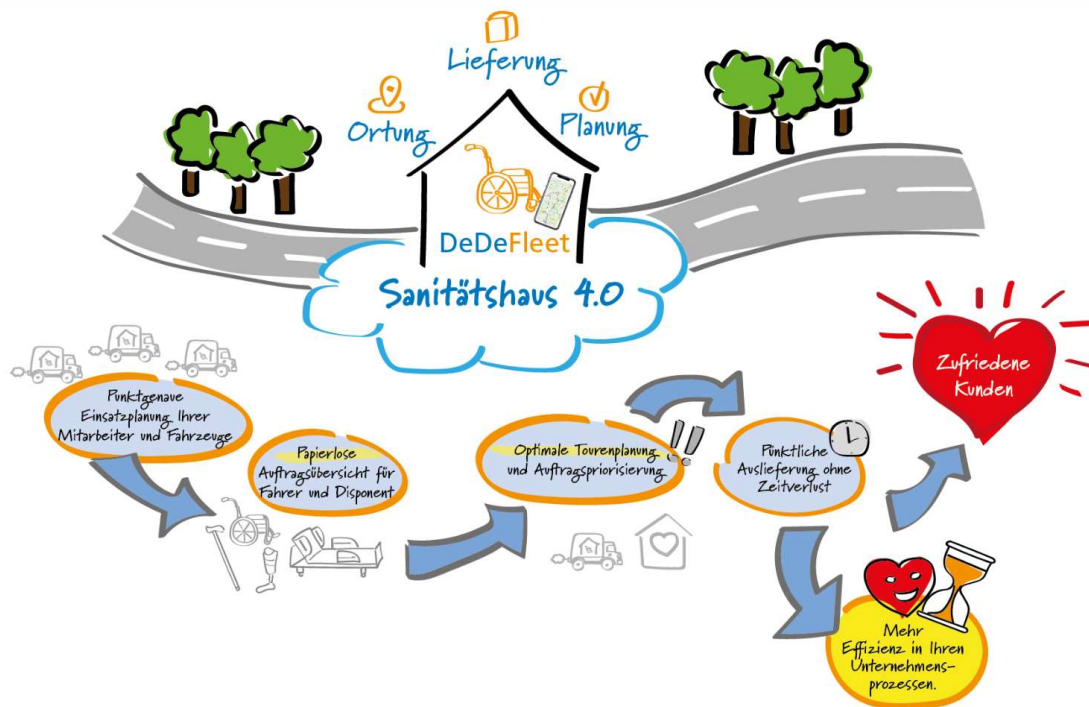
Lieferung

Ortung

Planung

DeDeFleet

Sanitätshaus 4.0

Zufriedene Kunden

Punktgenaue Einsatzplanung Ihrer Mitarbeiter und Fahrzeuge

Papierlose Auftragsübersicht für Fahrer und Disponent

Optimale Tourenplanung und Auftragspriorisierung

!!

Pünktliche Auslieferung ohne Zeitverlust

Mehr Effizienz in Ihren Unternehmensprozessen.